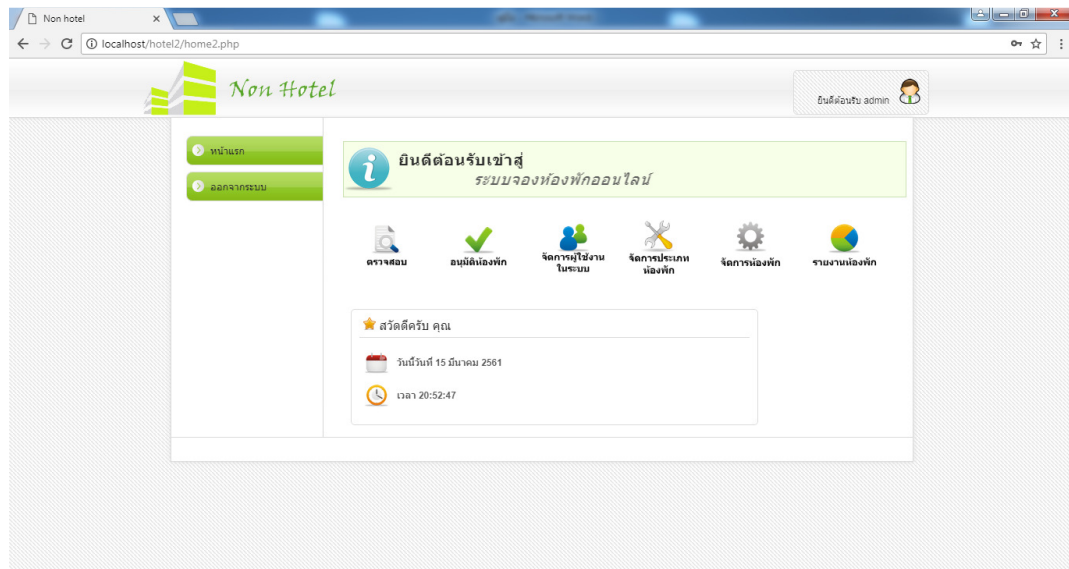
Non hotel

localhost/hotel2/home2.php

Non Hotel

ยินดีต้อนรับ admin

หน้าแรก

ออกจากระบบ

ยินดีต้อนรับเข้าสู่
ระบบจองห้องพักออนไลน์

ตรวจสอบ

อนุมัติห้องพัก

จัดการผู้ใช้งานในระบบ

จัดการประเภทห้องพัก

จัดการห้องพัก

รายงานห้องพัก

สวัสดีครับ คุณ

วันนี้วันที่ 15 มีนาคม 2561

เวลา 20:52:47